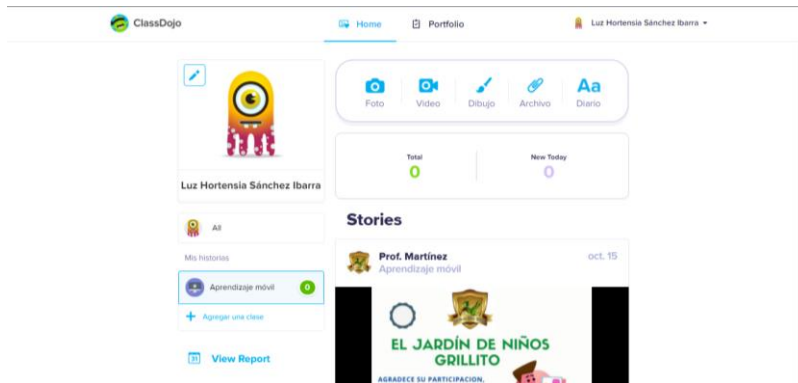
ClassDojo

Home Portfolio Luz Hortensia Sánchez Ibarra

Luz Hortensia Sánchez Ibarra

Foto Video Dibujo Archivo Aa Diario

Total
0

New Today
0

All

Mis historias

Aprendizaje móvil 0

Agregar una clase

View Report

Stories

Prof. Martínez
Aprendizaje móvil
oct. 15

EL JARDÍN DE NIÑOS GRILLITO

AGRADECE SU PARTICIPACION,